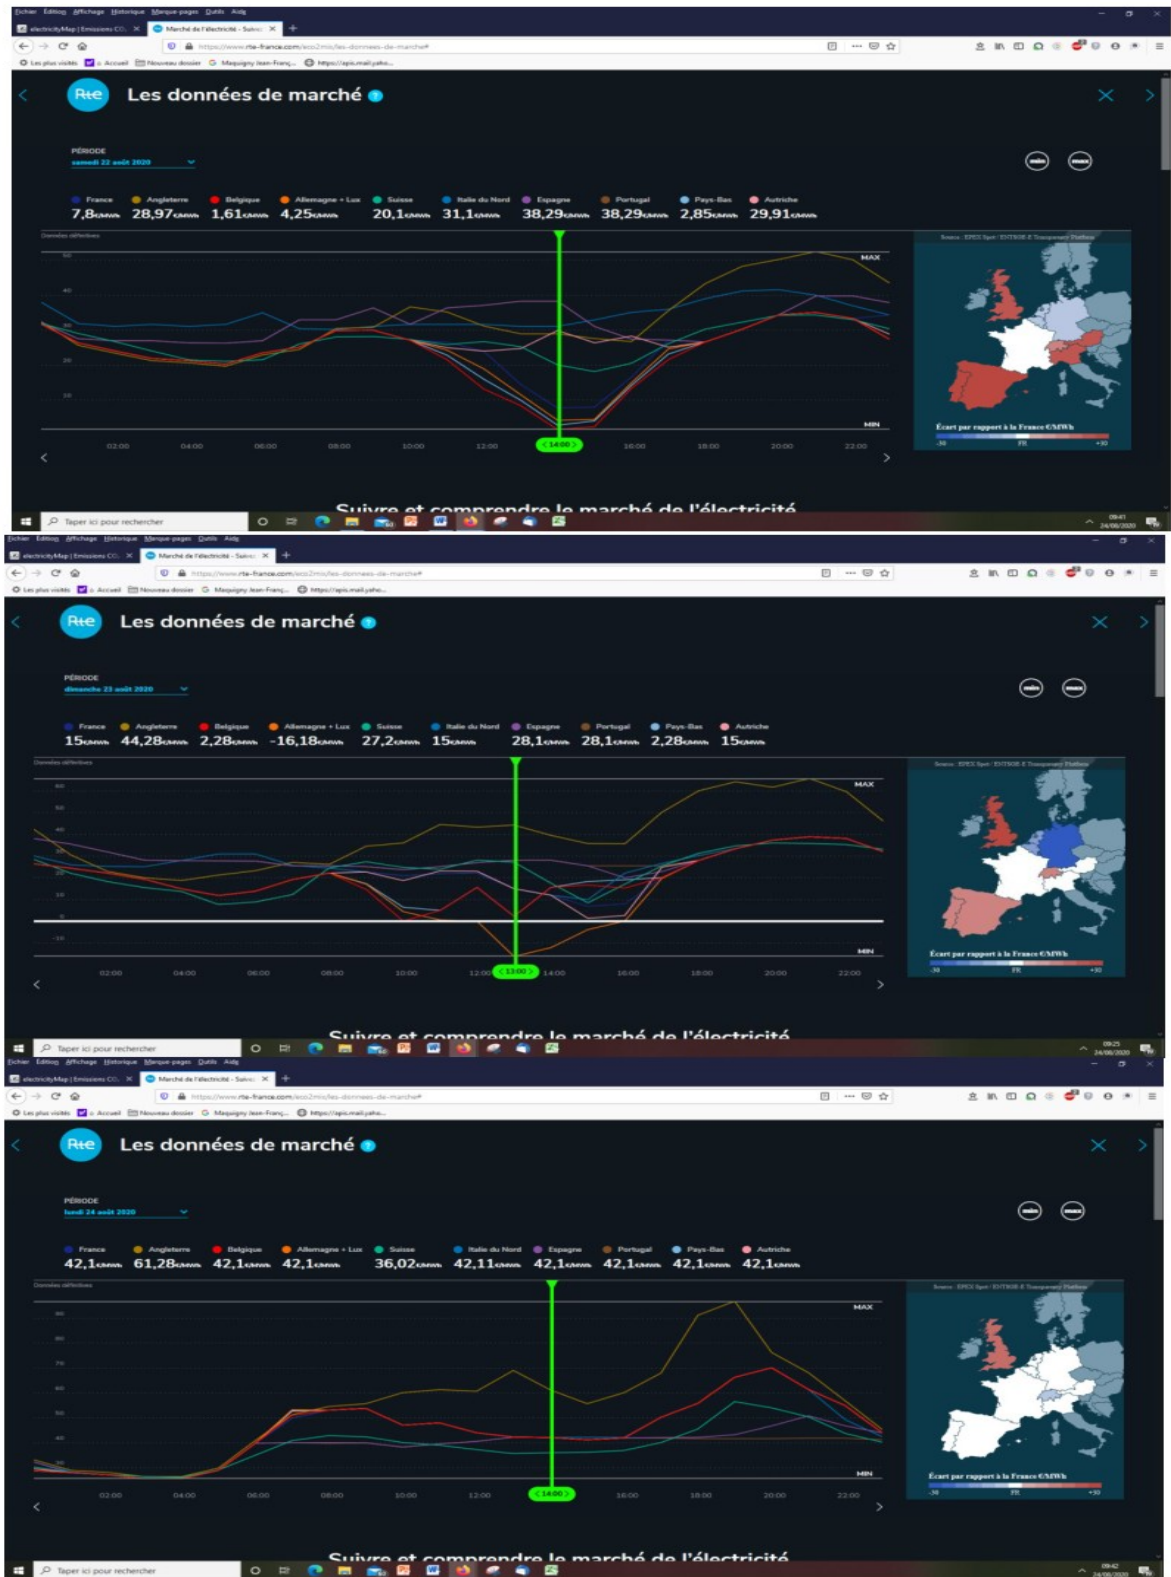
Fichier Édition Affichage Historique Marque-pages Outils Aide

electricityMap | Emissions CO... Marché de l'électricité - Suivr...

https://www.rte-france.com/eco2mix/les-donnees-de-marche#

Les plus visités Accueil Nouveau dossier Maquigny Jean-Franç... https://apis.mail.yaho...

Les données de marché

PÉRIODE
samedi 22 août 2020

France 7,8€/MWh
Angleterre 28,97€/MWh
Belgique 1,61€/MWh
Allemagne + Lux 4,25€/MWh
Suisse 20,1€/MWh
Italie du Nord 31,1€/MWh
Espagne 38,29€/MWh
Portugal 38,29€/MWh
Pays-Bas 2,85€/MWh
Autriche 29,91€/MWh

Données définitives

MAX
MIN

02:00 04:00 06:00 08:00 10:00 12:00 14:00 16:00 18:00 20:00 22:00

Source : EPEX Spot / ENTSOE E Transparency Platform

Écart par rapport à la France €/MWh
-30 FR +30

Suivre et comprendre le marché de l'électricité

Taper ici pour rechercher

Fichier Édition Affichage Historique Marque-pages Outils Aide

electricityMap | Emissions CO... Marché de l'électricité - Suivr...

https://www.rte-france.com/eco2mix/les-donnees-de-marche#

Les données de marché

PÉRIODE
dimanche 23 août 2020

France 15€/MWh
Angleterre 44,28€/MWh
Belgique 2,28€/MWh
Allemagne + Lux -16,18€/MWh
Suisse 27,2€/MWh
Italie du Nord 15€/MWh
Espagne 28,1€/MWh
Portugal 28,1€/MWh
Pays-Bas 2,28€/MWh
Autriche 15€/MWh

Données définitives

60 50 40 30 20 10 0 -10

MAX
MIN

02:00 04:00 06:00 08:00 10:00 12:00 13:00 14:00 16:00 18:00 20:00 22:00

Source : EPEX Spot / ENTSOE E Transparency Platform

Écart par rapport à la France €/MWh
-30 FR +30

Suivre et comprendre le marché de l'électricité

Taper ici pour rechercher

Fichier Édition Affichage Historique Marque-pages Outils Aide

electricityMap | Emissions CO... Marché de l'électricité - Suivr...

https://www.rte-france.com/eco2mix/les-donnees-de-marche#

Les données de marché

PÉRIODE
lundi 24 août 2020

France 42,1€/MWh
Angleterre 61,28€/MWh
Belgique 42,1€/MWh
Allemagne + Lux 42,1€/MWh
Suisse 36,02€/MWh
Italie du Nord 42,11€/MWh
Espagne 42,1€/MWh
Portugal 42,1€/MWh
Pays-Bas 42,1€/MWh
Autriche 42,1€/MWh

Données définitives

MAX
MIN

02:00 04:00 06:00 08:00 10:00 12:00 14:00 16:00 18:00 20:00 22:00

Source : EPEX Spot / ENTSOE E Transparency Platform

Écart par rapport à la France €/MWh
-30 FR +30

Suivre et comprendre le marché de l'électricité

Taper ici pour rechercher